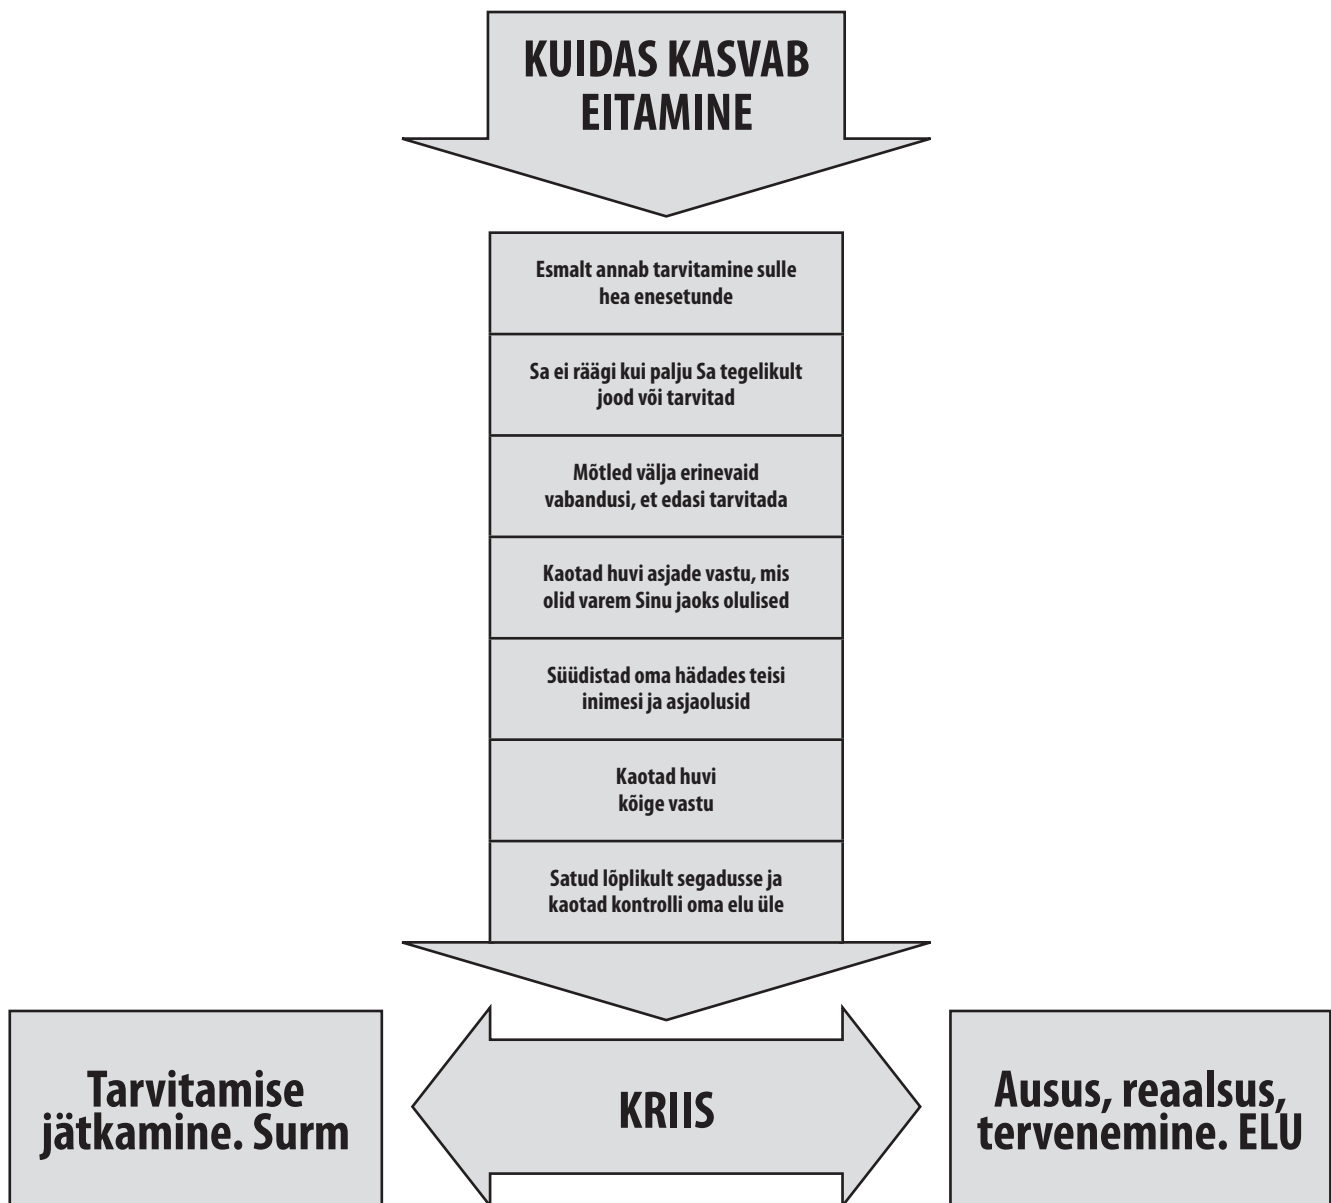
KUIDAS KASVAB EITAMINE

Esmalt annab tarvitamine sulle hea enesetunde

Sa ei räägi kui palju Sa tegelikult jood või tarvitad

Mõtled välja erinevaid vabandusi, et edasi tarvitada

Kaotad huvi asjade vastu, mis olid varem Sinu jaoks olulised

Süüdistad oma hädades teisi inimesi ja asjaolusid

Kaotad huvi kõige vastu

Satud lõplikult segadusse ja kaotad kontrolli oma elu üle

Tarvitamise jätkamine. Surm

KRIIS

Ausus, reaalsus, tervenemine. ELU